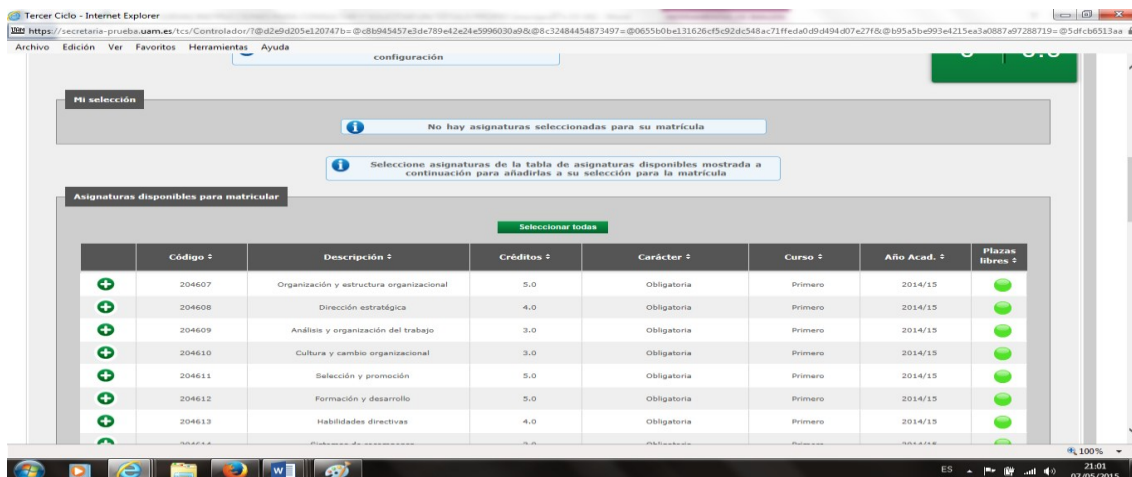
Tercer Ciclo - Internet Explorer

https://secretaria-prueba.uam.es/tcs/Controlador/?@d2e9d205e120747b=@c8b945457e3de789e42e24e5996030a9&@8c32484454873497=@0655b0be131626cf5c92dc548ac71ffeda0d9d494d07e27f&@b95a5be993e4215ea3a0887a97288719=@5dfcb6513aa

Archivo Edición Ver Favoritos Herramientas Ayuda

configuración

Mi selección

No hay asignaturas seleccionadas para su matrícula

Seleccione asignaturas de la tabla de asignaturas disponibles mostrada a continuación para añadirlas a su selección para la matrícula

Asignaturas disponibles para matricular

Seleccionar todas

| | Código | Descripción | Créditos | Carácter | Curso | Año Acad. | Plazas libres |
|---|---|---|---|---|---|---|---|
| | 204607 | Organización y estructura organizacional | 5.0 | Obligatoria | Primero | 2014/15 | |
| | 204608 | Dirección estratégica | 4.0 | Obligatoria | Primero | 2014/15 | |
| | 204609 | Análisis y organización del trabajo | 3.0 | Obligatoria | Primero | 2014/15 | |
| | 204610 | Cultura y cambio organizacional | 3.0 | Obligatoria | Primero | 2014/15 | |
| | 204611 | Selección y promoción | 5.0 | Obligatoria | Primero | 2014/15 | |
| | 204612 | Formación y desarrollo | 5.0 | Obligatoria | Primero | 2014/15 | |
| | 204613 | Habilidades directivas | 4.0 | Obligatoria | Primero | 2014/15 | |
| | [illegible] | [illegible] | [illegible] | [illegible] | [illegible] | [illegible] | |

100%

ES 21:01 07/05/2015